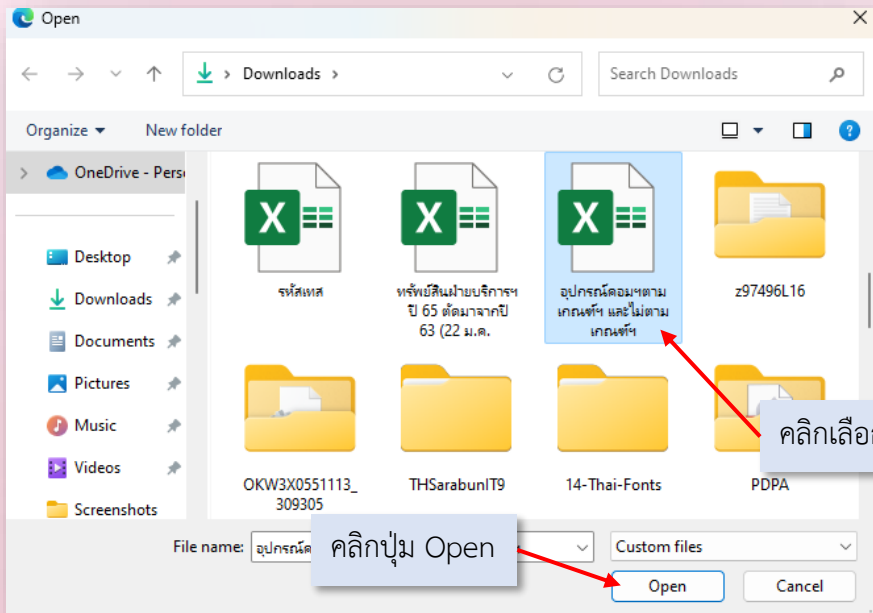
Open

Downloads

Search Downloads

Organize ▾ New folder

OneDrive - Perso

Desktop

Downloads

Documents

Pictures

Music

Videos

Screenshots

รหัสเหส

ทรัพย์สินฝ่ายบริการฯ ปี 65 ตัดมาจากปี 63 (22 ม.ค.

อุปกรณ์คอมฯตามเกณฑ์ฯ และไม่ตามเกณฑ์ฯ

z97496L16

OKW3X0551113_309305

THSarabunIT9

14-Thai-Fonts

PDPA

คลิกเลือก

File name: อุปกรณ์ค

คลิกปุ่ม Open

Custom files

Open

Cancel